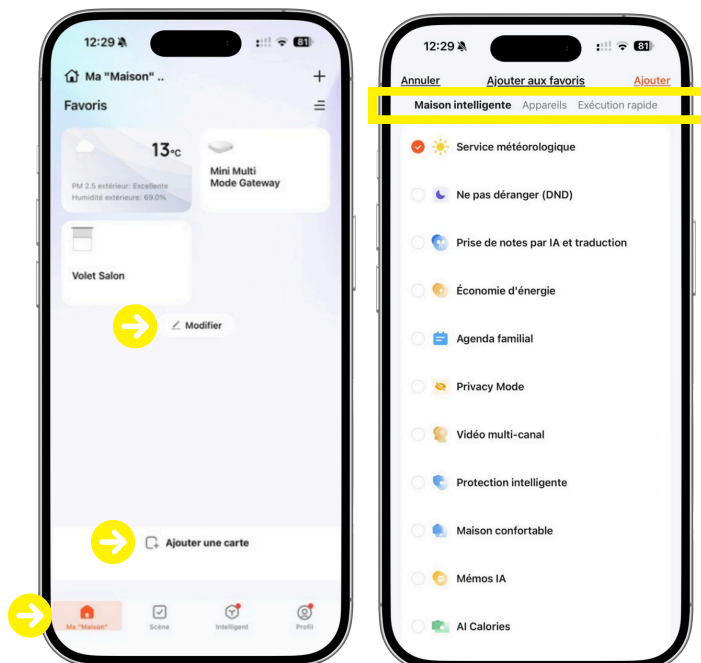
12:29

81

Ma "Maison" ..

+

Favoris

13°C

PM 2.5 extérieur: Excellente
Humidité extérieure: 69.0%

Mini Multi Mode Gateway

Volet Salon

Modifier

Ajouter une carte

Ma "Maison"

Scène

Intelligent

Profil

12:29

81

Annuler

Ajouter aux favoris

Ajouter

Maison intelligente

Appareils

Exécution rapide

Service météorologique

Ne pas déranger (DND)

Prise de notes par IA et traduction

Économie d'énergie

Agenda familial

Privacy Mode

Vidéo multi-canal

Protection intelligente

Maison confortable

Mémos IA

AI Calories